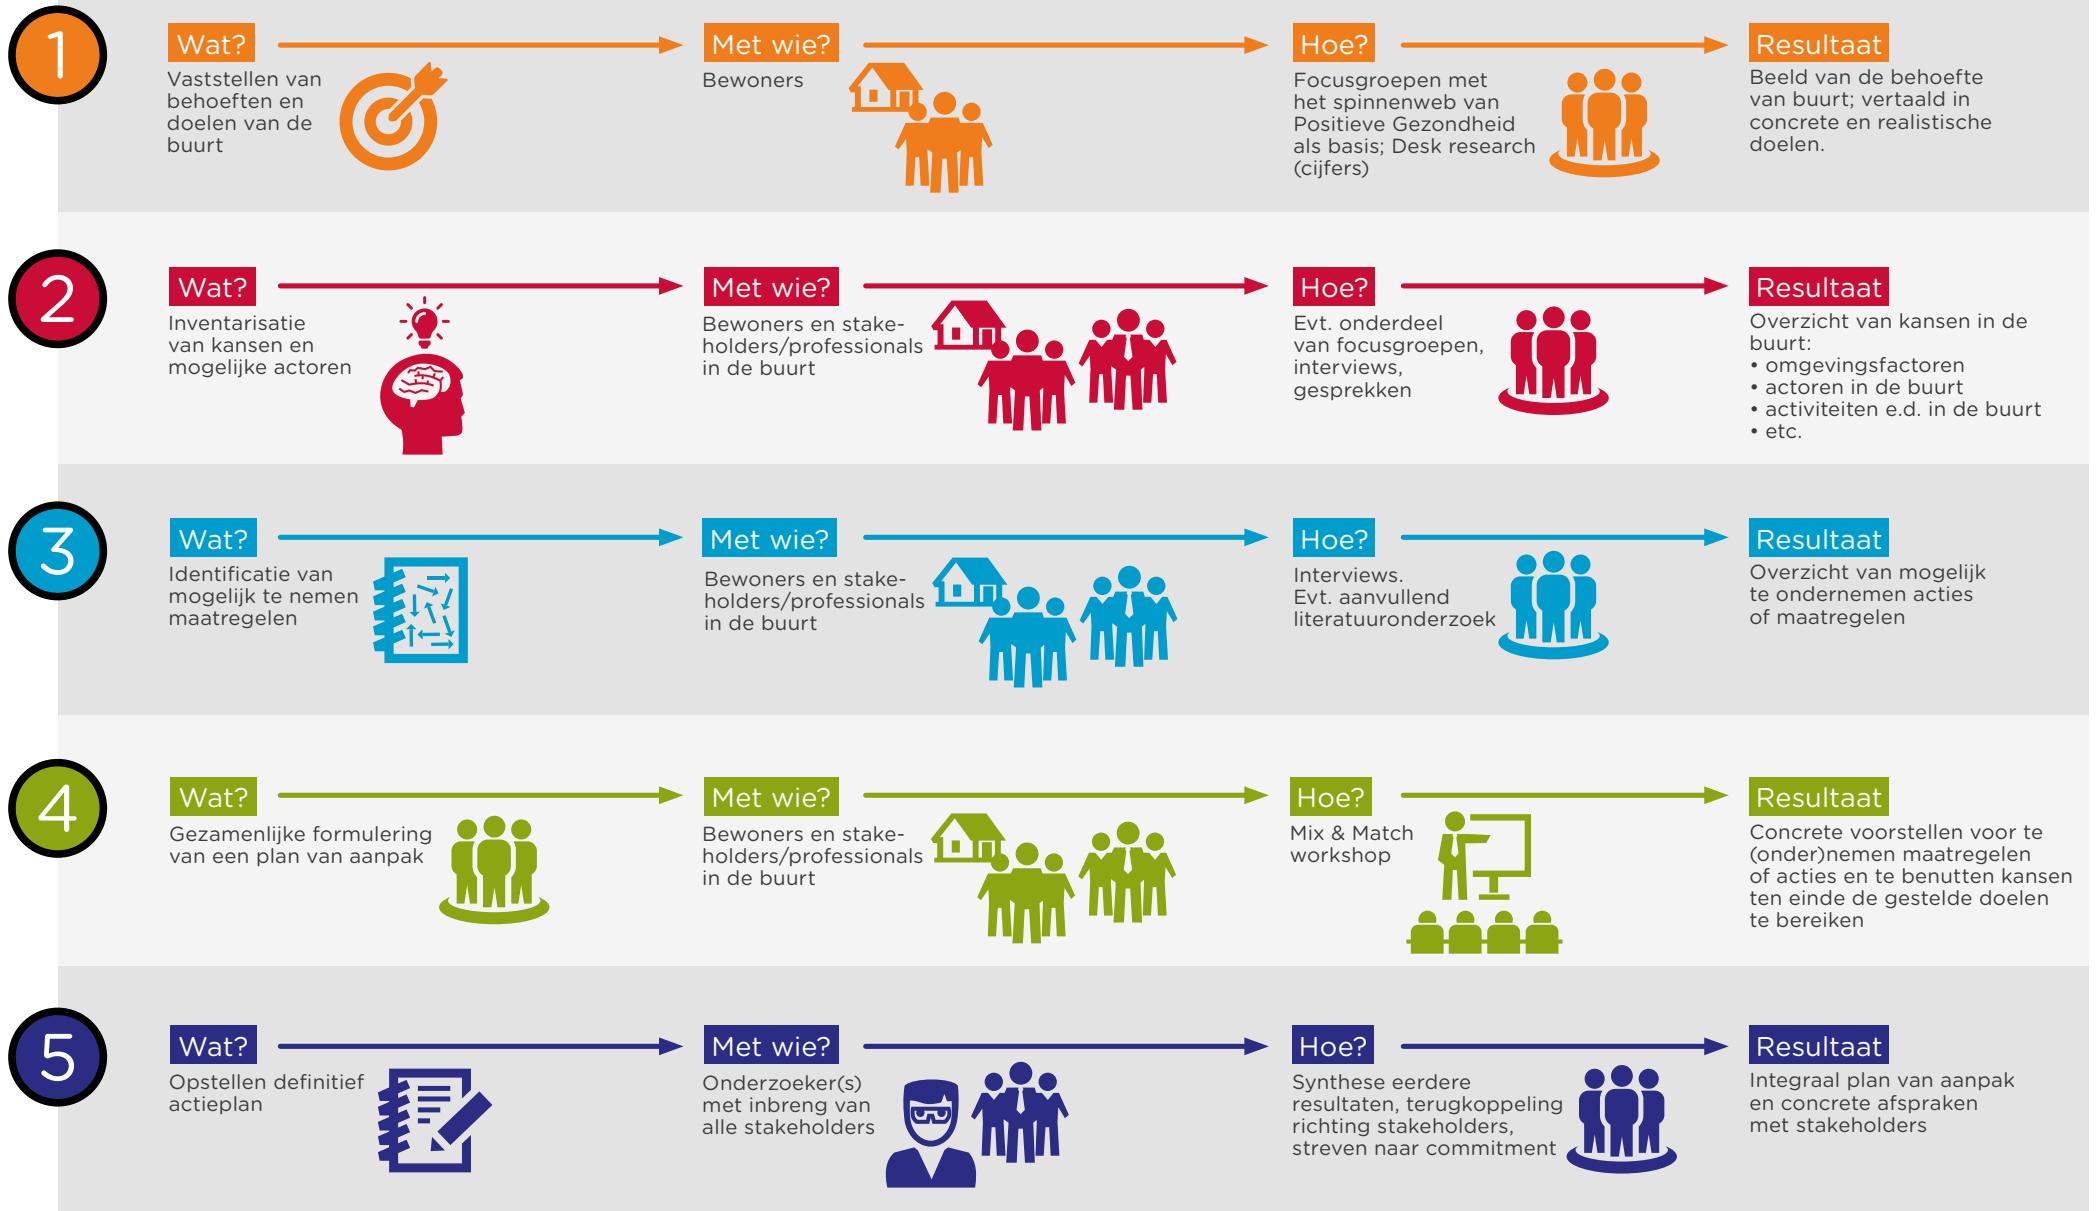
1

Wat?
Vaststellen van behoeften en doelen van de buurt

Met wie?
Bewoners

Hoe?
Focusgroepen met het spinnenweb van Positieve Gezondheid als basis; Desk research (cijfers)

Resultaat
Beeld van de behoefte van buurt; vertaald in concrete en realistische doelen.

2

Wat?
Inventarisatie van kansen en mogelijke actoren

Met wie?
Bewoners en stakeholders/professionals in de buurt

Hoe?
Evt. onderdeel van focusgroepen, interviews, gesprekken

Resultaat
Overzicht van kansen in de buurt:
• omgevingsfactoren
• actoren in de buurt
• activiteiten e.d. in de buurt
• etc.

3

Wat?
Identificatie van mogelijk te nemen maatregelen

Met wie?
Bewoners en stakeholders/professionals in de buurt

Hoe?
Interviews. Evt. aanvullend literatuuronderzoek

Resultaat
Overzicht van mogelijk te ondernemen acties of maatregelen

4

Wat?
Gezamenlijke formulering van een plan van aanpak

Met wie?
Bewoners en stakeholders/professionals in de buurt

Hoe?
Mix & Match workshop

Resultaat
Concrete voorstellen voor te (onder)nemen maatregelen of acties en te benutten kansen ten einde de gestelde doelen te bereiken

5

Wat?
Opstellen definitief actieplan

Met wie?
Onderzoeker(s) met inbreng van alle stakeholders

Hoe?
Synthese eerdere resultaten, terugkoppeling richting stakeholders, streven naar commitment

Resultaat
Integraal plan van aanpak en concrete afspraken met stakeholders